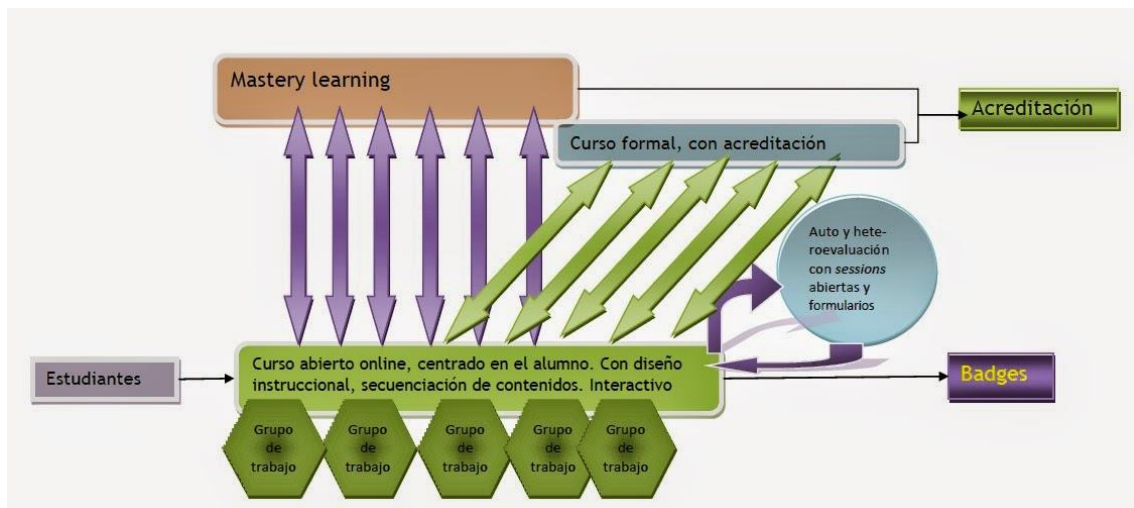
Mastery learning

Acreditación

Curso formal, con acreditación

Auto y heteroevaluación con *sessions* abiertas y formularios

Estudiantes

Curso abierto online, centrado en el alumno. Con diseño instruccional, secuenciación de contenidos. Interactivo

Badges

Grupo de trabajo

Grupo de trabajo

Grupo de trabajo

Grupo de trabajo

Grupo de trabajo